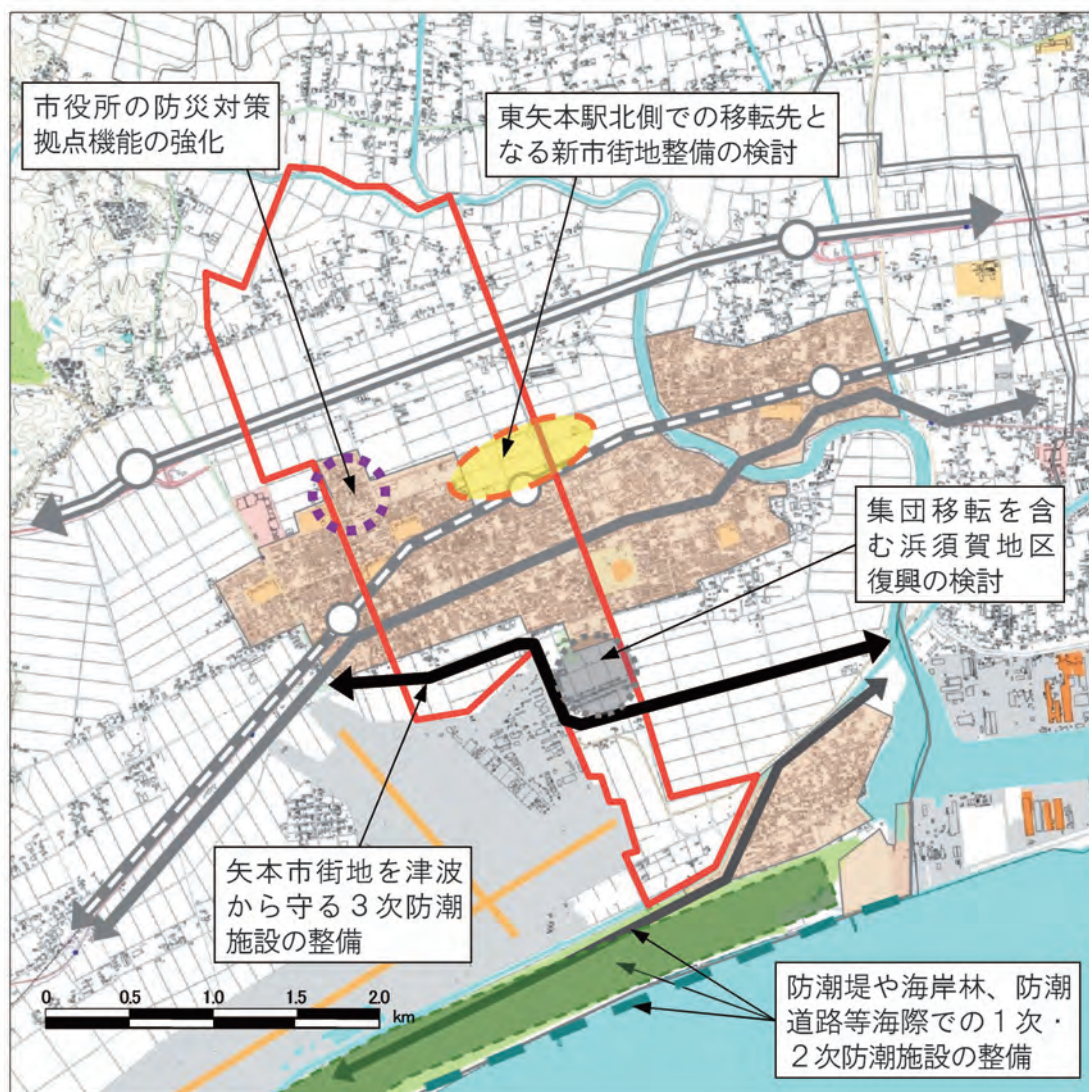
市役所の防災対策拠点機能の強化

東矢本駅北側での移転先となる新市街地整備の検討

集団移転を含む浜須賀地区復興の検討

矢本市街地を津波から守る３次防潮施設の整備

防潮堤や海岸林、防潮道路等海際での１次・２次防潮施設の整備

0 0.5 1.0 1.5 2.0 km